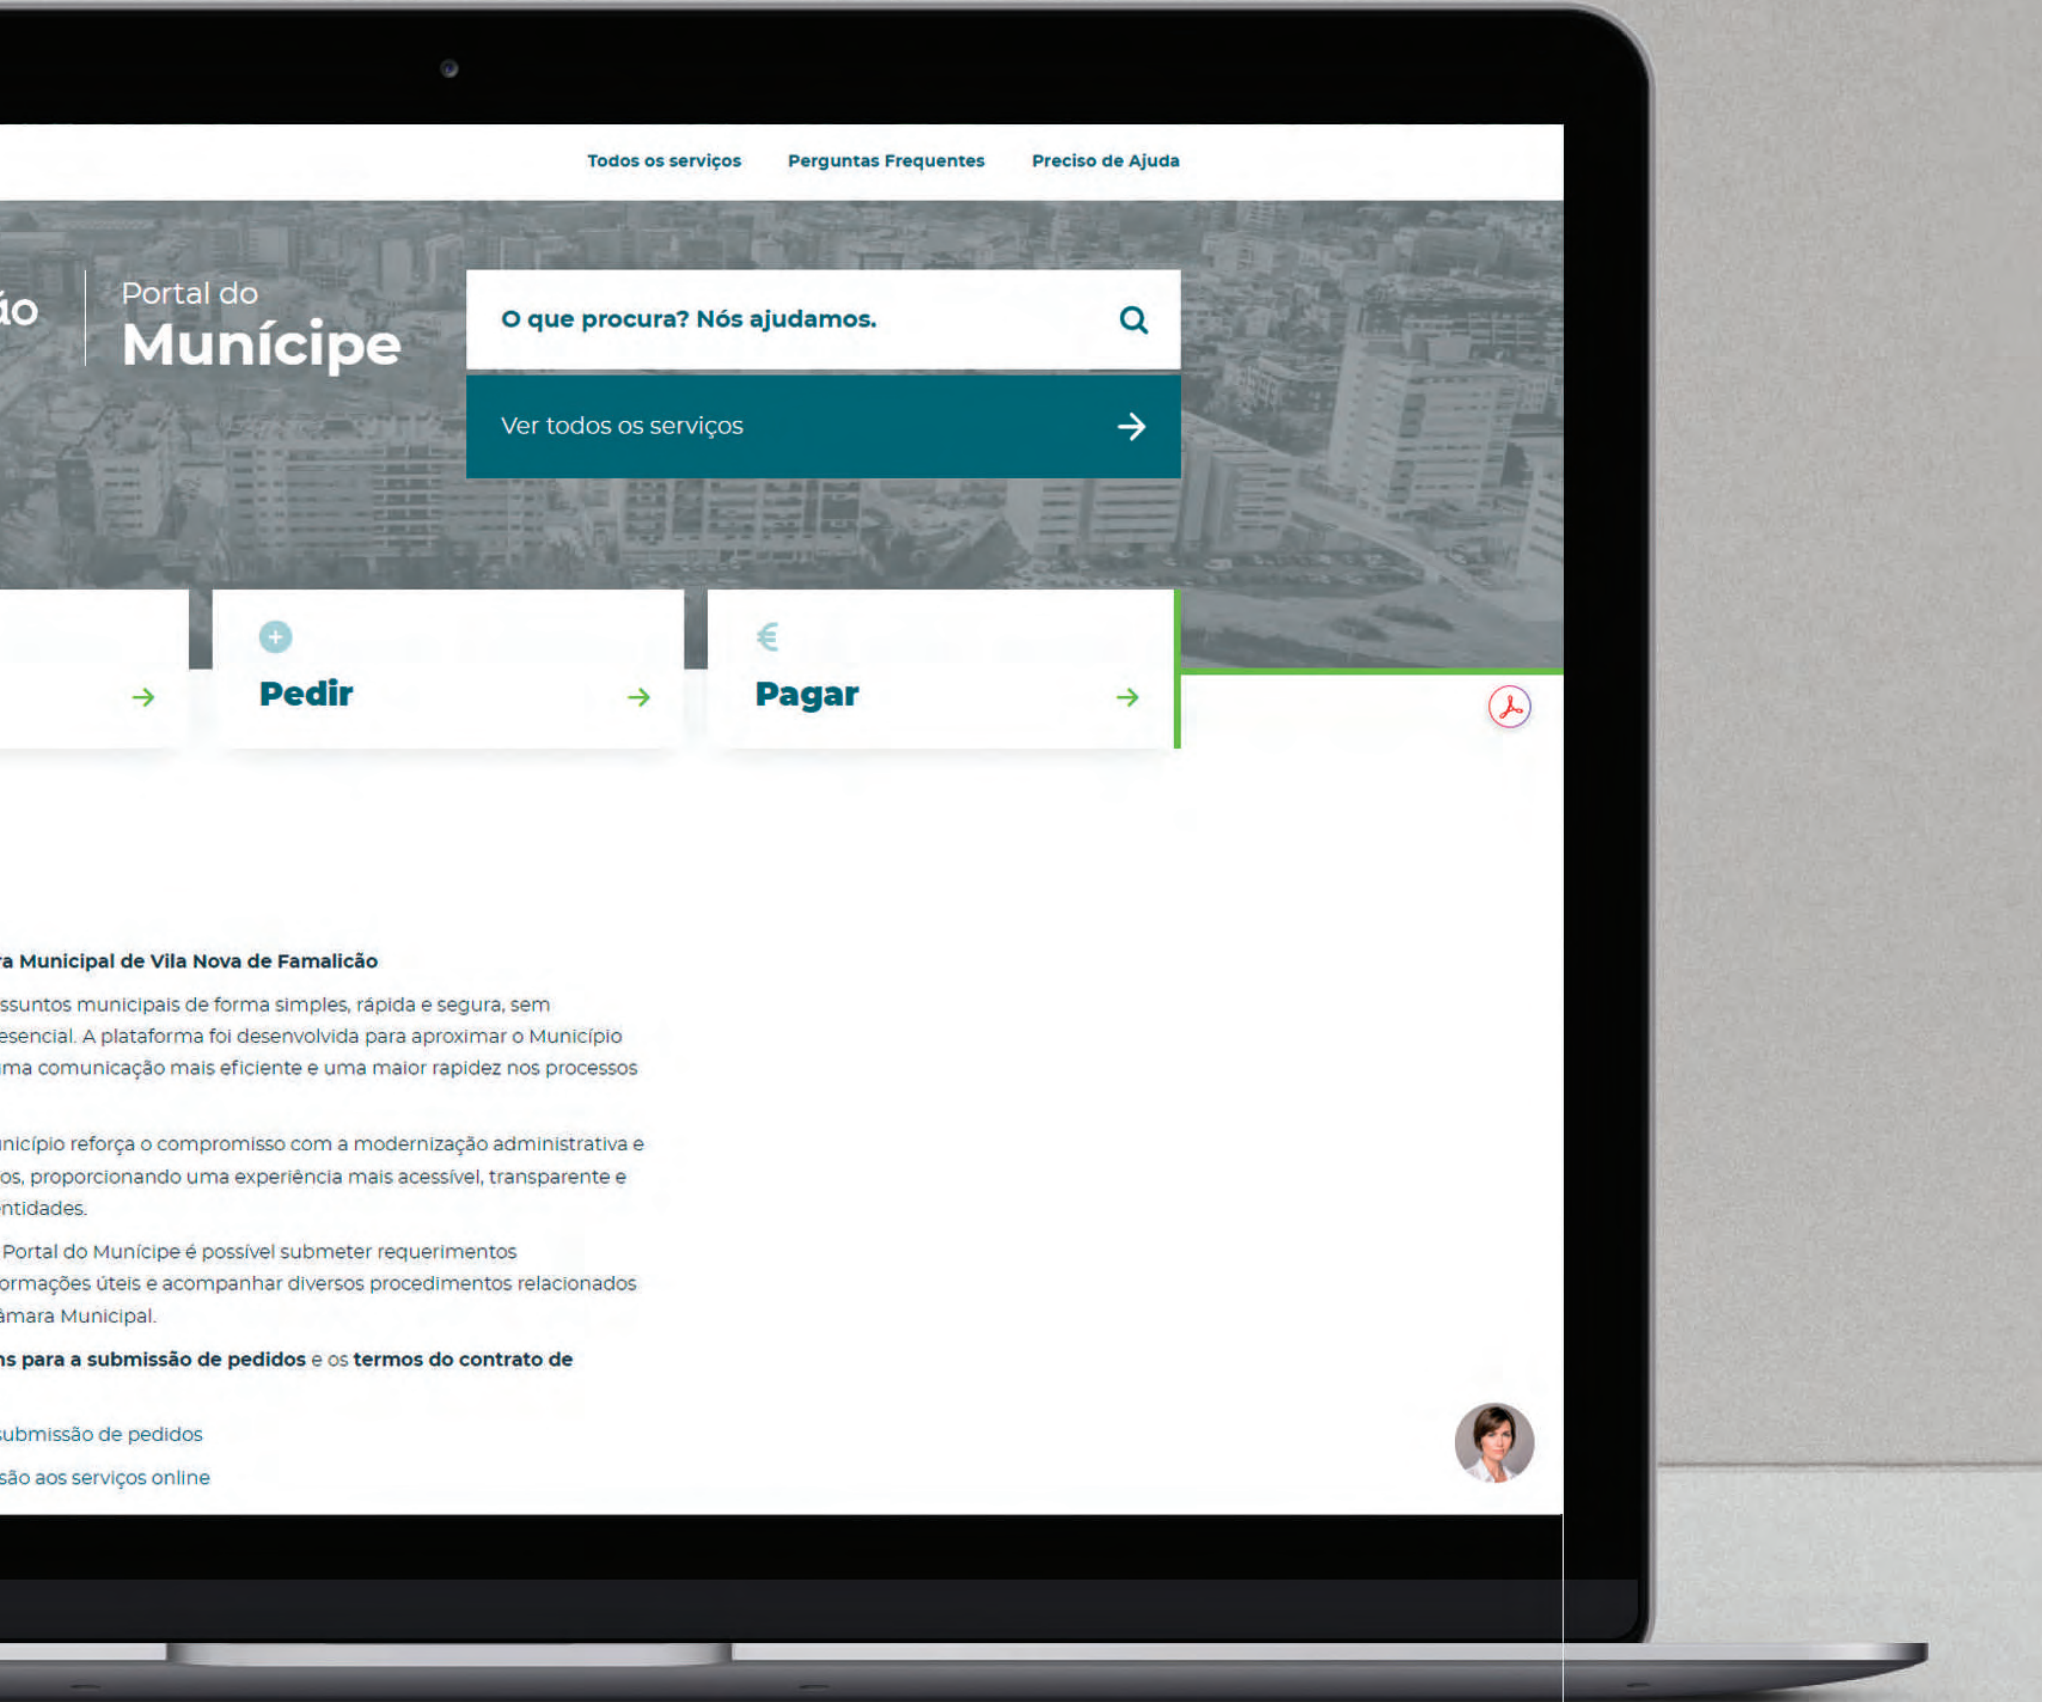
Todos os serviços Perguntas Frequentes Preciso de Ajuda

ão

Portal do
Munícipe

O que procura? Nós ajudamos.

Ver todos os serviços

Pedir

Pagar

ra Municipal de Vila Nova de Famalicão

ssuntos municipais de forma simples, rápida e segura, sem esencial. A plataforma foi desenvolvida para aproximar o Município ma comunicação mais eficiente e uma maior rapidez nos processos

nicípio reforça o compromisso com a modernização administrativa e os, proporcionando uma experiência mais acessível, transparente e ntidades.

Portal do Munícipe é possível submeter requerimentos ormações úteis e acompanhar diversos procedimentos relacionados âmara Municipal.

ns para a submissão de pedidos e os termos do contrato de

ubmissão de pedidos

são aos serviços online